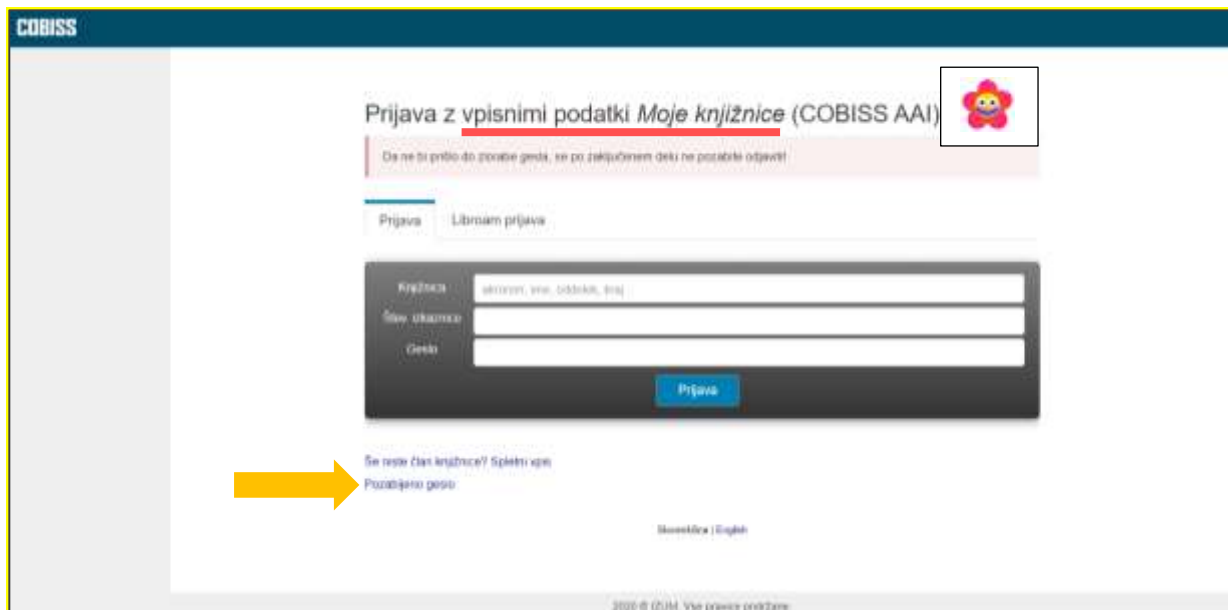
COBISS

Prijava z vpisnimi podatki *Moje knjižnice* (COBISS AAI)

Da ne bi prišlo do zlorabe gesla, se po zaključenem delu ne pozabite odjaviti!

Prijava | Libroam prijava

Knjižnica [akronim, ime, oddelek, kraj]
Štev. izkaznice
Geslo

Prijava

Še niste član knjižnice? Spletni vpis
Pozabljeno geslo

Slovenščina | English

2020 © IZUM. Vse pravice pridržane.